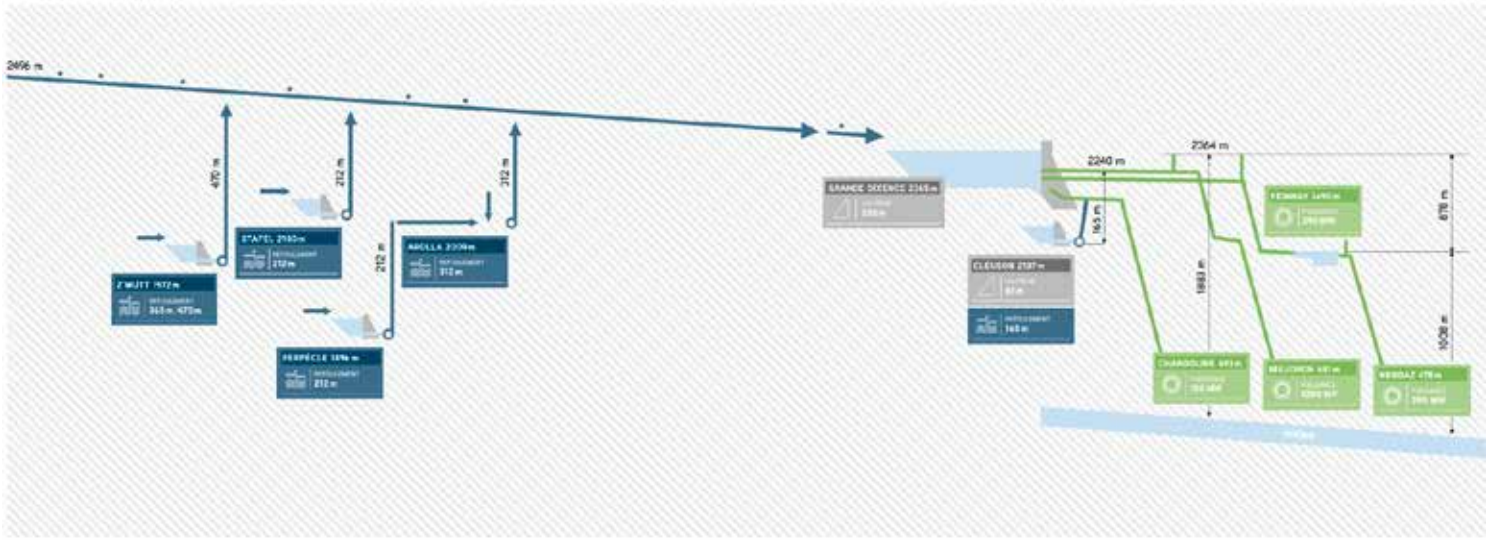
2496 m

470 m

212 m

212 m

212 m

Z'MUTT 1972 m
REFOULEMENT
365 m, 470 m

STAFEL 2190 m
REFOULEMENT
212 m

AROLLA 2009 m
REFOULEMENT
312 m

FERPÈCLE 1896 m
REFOULEMENT
212 m

GRANDE DIXENCE 2365 m
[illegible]
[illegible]

2240 m

2364 m

165 m

CLEUSON 2187 m
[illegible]
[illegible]
REFOULEMENT
165 m

FIONNAY 1490 m
PUISSANCE
290 MW

876 m

1883 m

1008 m

CHANDOLINE 491 m
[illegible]
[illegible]

NENDAZ 481 m
PUISSANCE
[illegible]

BIEUDRON 478 m
PUISSANCE
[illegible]

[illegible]